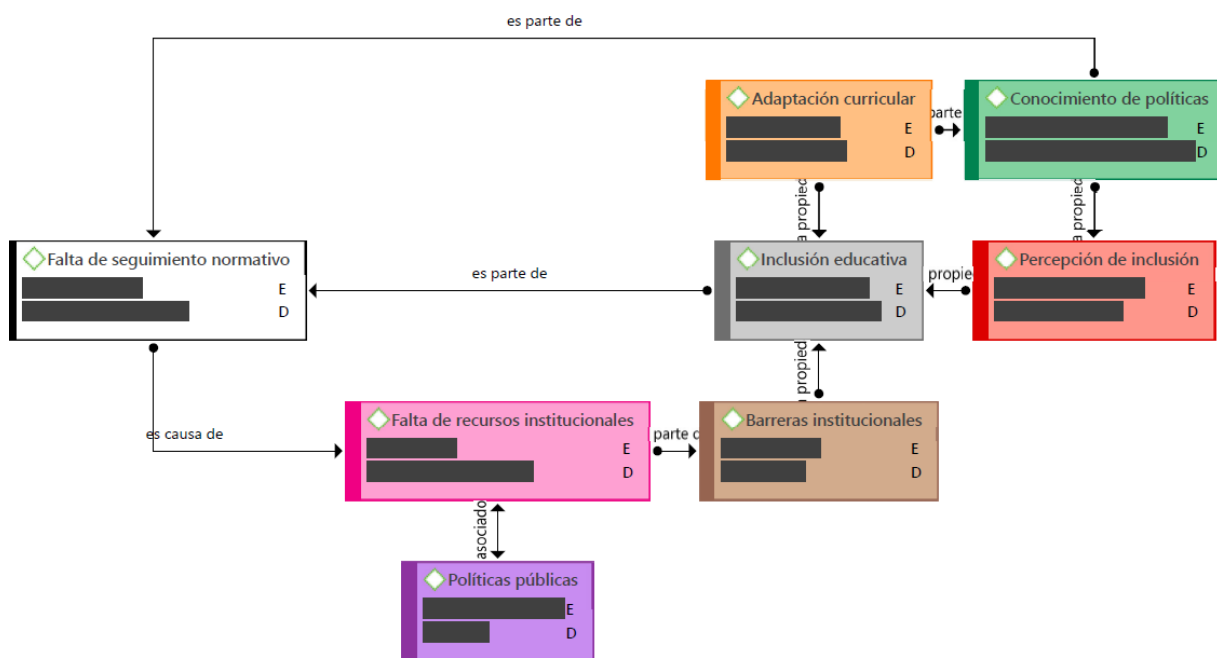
es parte de

Adaptación curricular
E
D

parte

Conocimiento de políticas
E
D

a propied

a propied

Falta de seguimiento normativo
E
D

es parte de

Inclusión educativa
E
D

propie

Percepción de inclusión
E
D

a propied

es causa de

Falta de recursos institucionales
E
D

parte d

Barreras institucionales
E
D

asociado

Políticas públicas
E
D